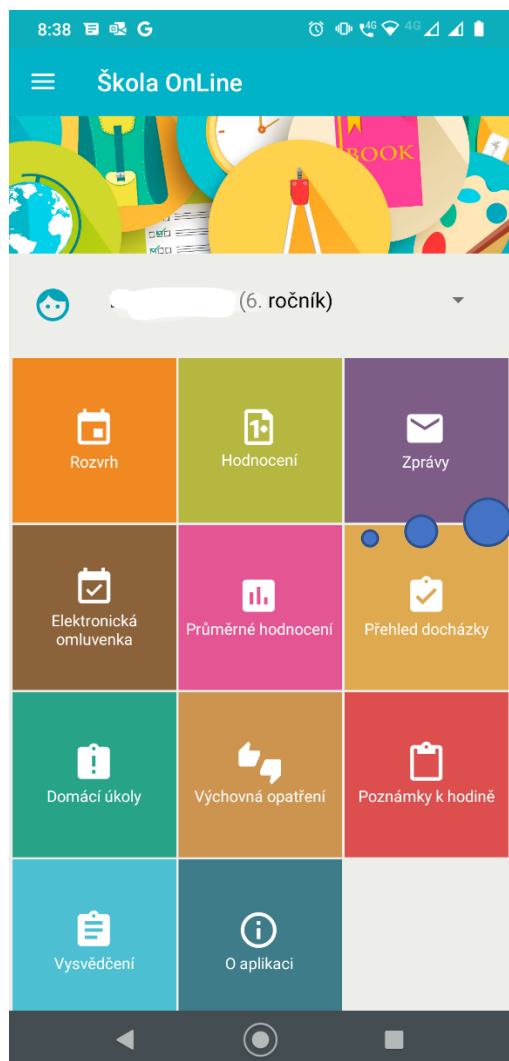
8:38 G

Škola OnLine

BOOK

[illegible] (6. ročník)

Rozvrh

Hodnocení

Zprávy

Elektronická omluvenka

Průměrné hodnocení

Přehled docházky

Domácí úkoly

Výchovná opatření

Poznámky k hodině

Vysvědčení

O aplikaci